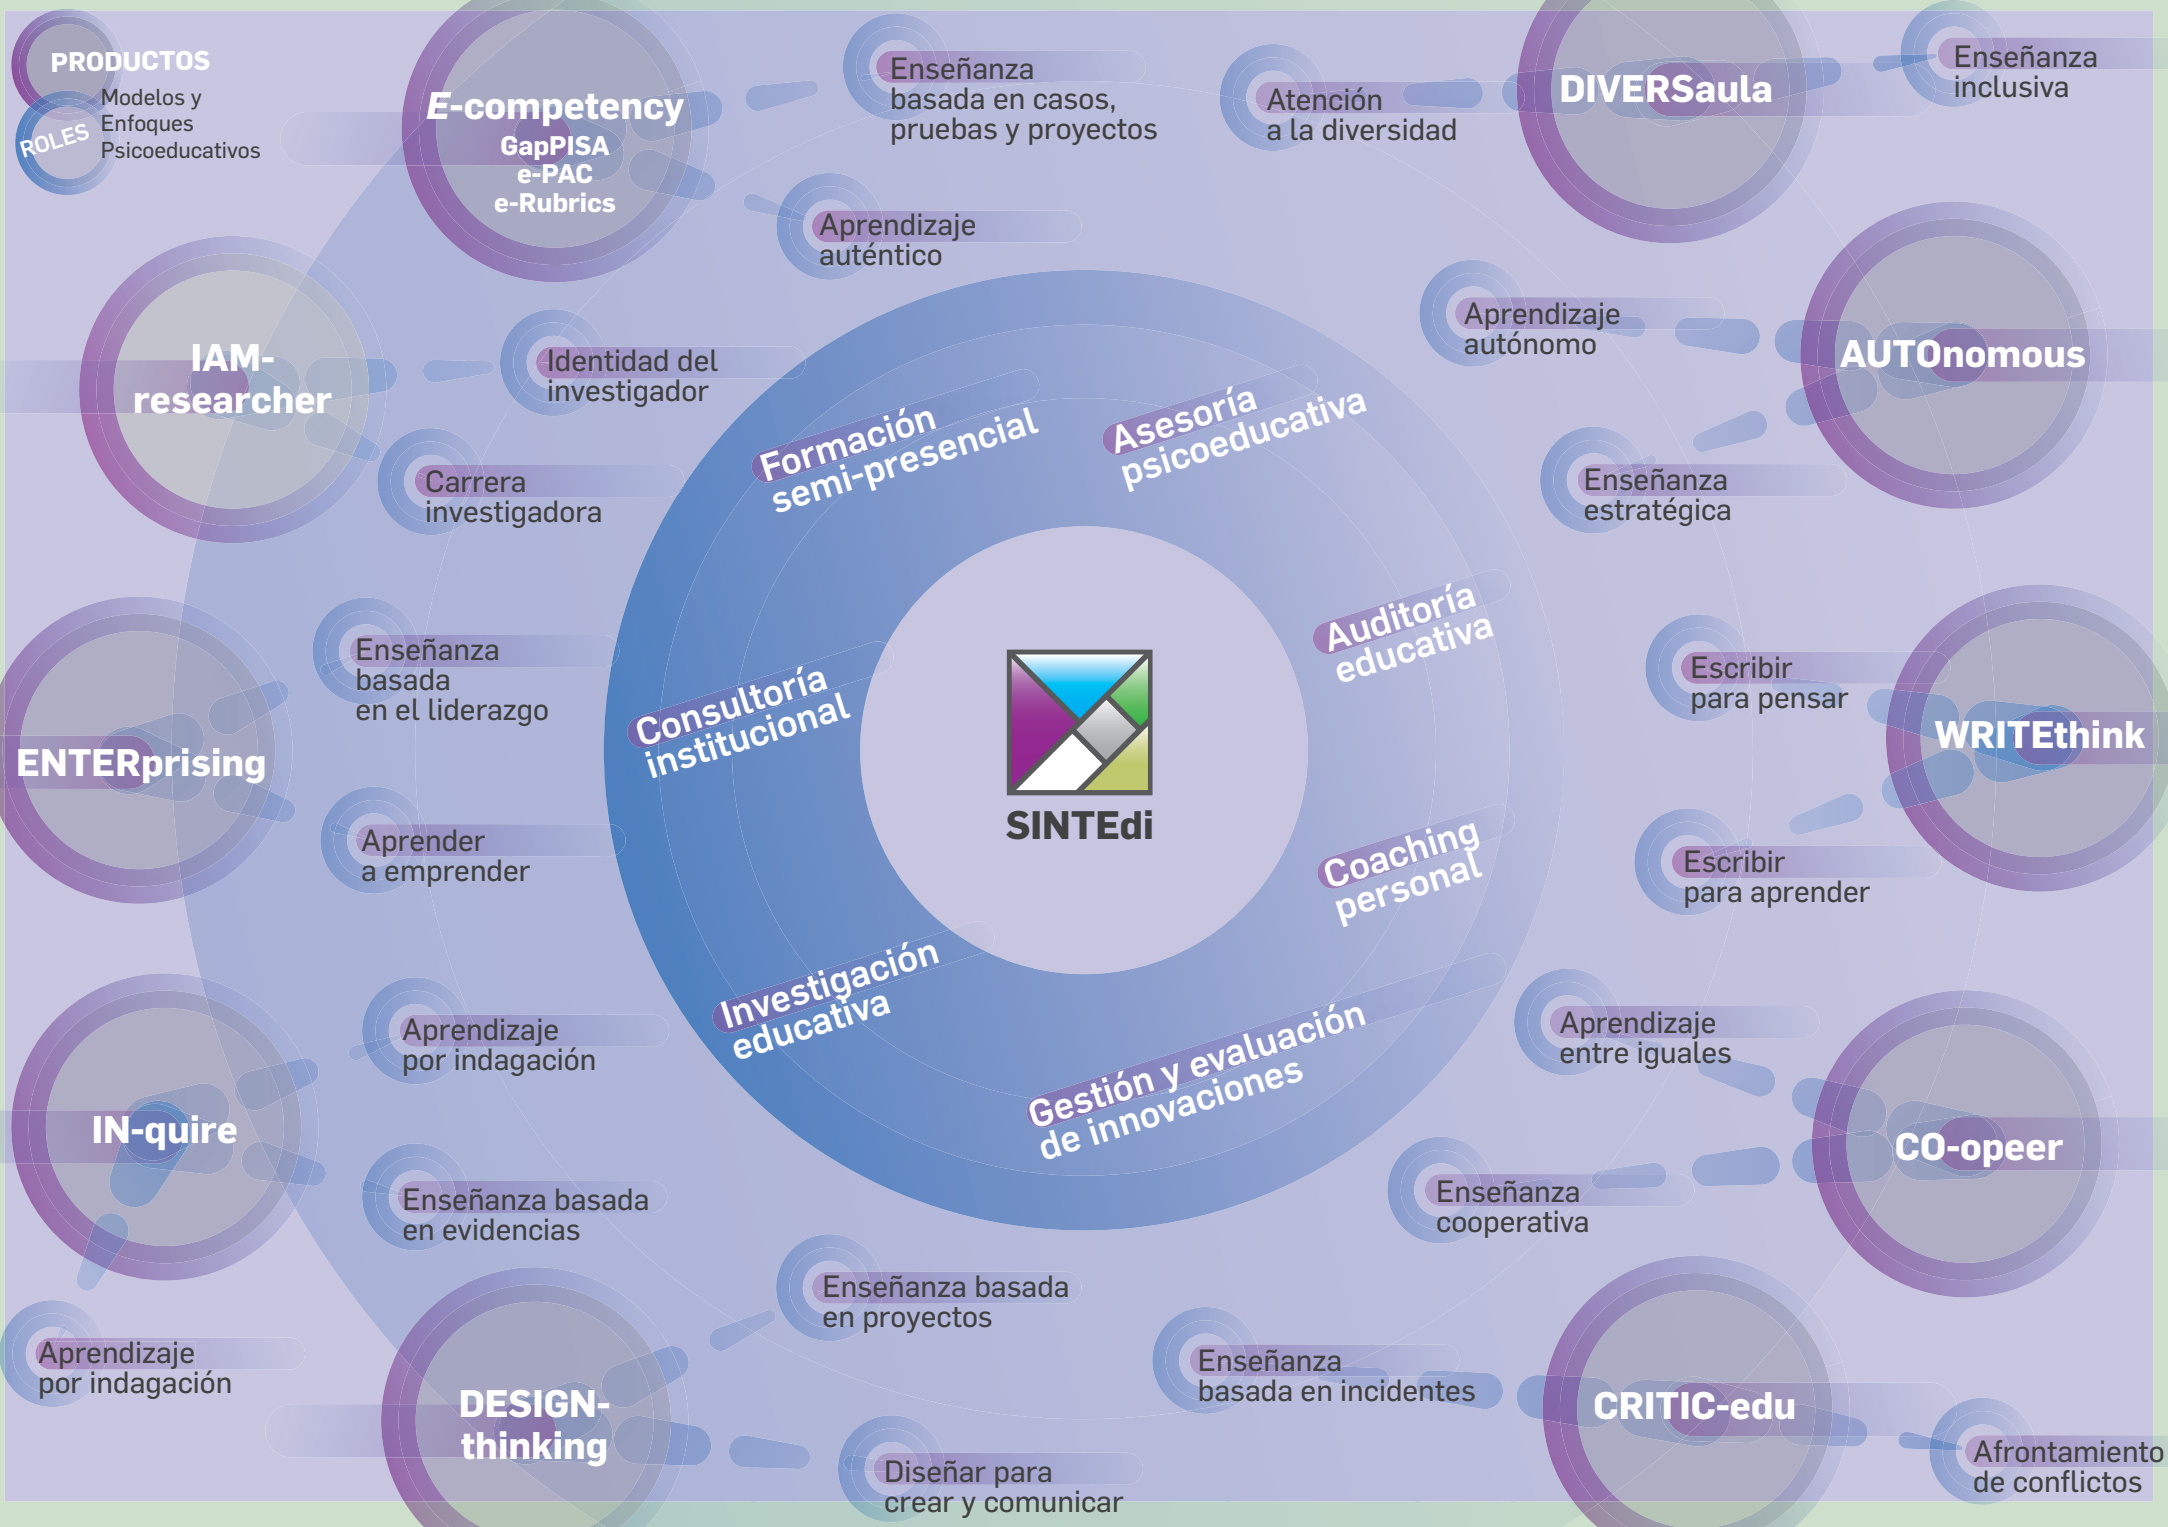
PRODUCTOS
ROLES
Modelos y Enfoques Psicoeducativos

E-competency
GapPISA
e-PAC
e-Rubrics

Enseñanza basada en casos, pruebas y proyectos

Atención a la diversidad

DIVERSaula

Enseñanza inclusiva

Aprendizaje auténtico

IAM-researcher

Identidad del investigador

Carrera investigadora

Aprendizaje autónomo

AUTOnomous

Enseñanza estratégica

Formación semi-presencial

Asesoría psicoeducativa

Auditoría educativa

Consultoría institucional

SINTEdi

Coaching personal

Investigación educativa

Gestión y evaluación de innovaciones

ENTERprising

Enseñanza basada en el liderazgo

Aprender a emprender

Escribir para pensar

WRITEthink

Escribir para aprender

IN-quire

Aprendizaje por indagación

Enseñanza basada en evidencias

Aprendizaje entre iguales

CO-opeer

Enseñanza cooperativa

Enseñanza basada en proyectos

Enseñanza basada en incidentes

CRITIC-edu

Afrontamiento de conflictos

Aprendizaje por indagación

DESIGN-thinking

Diseñar para crear y comunicar